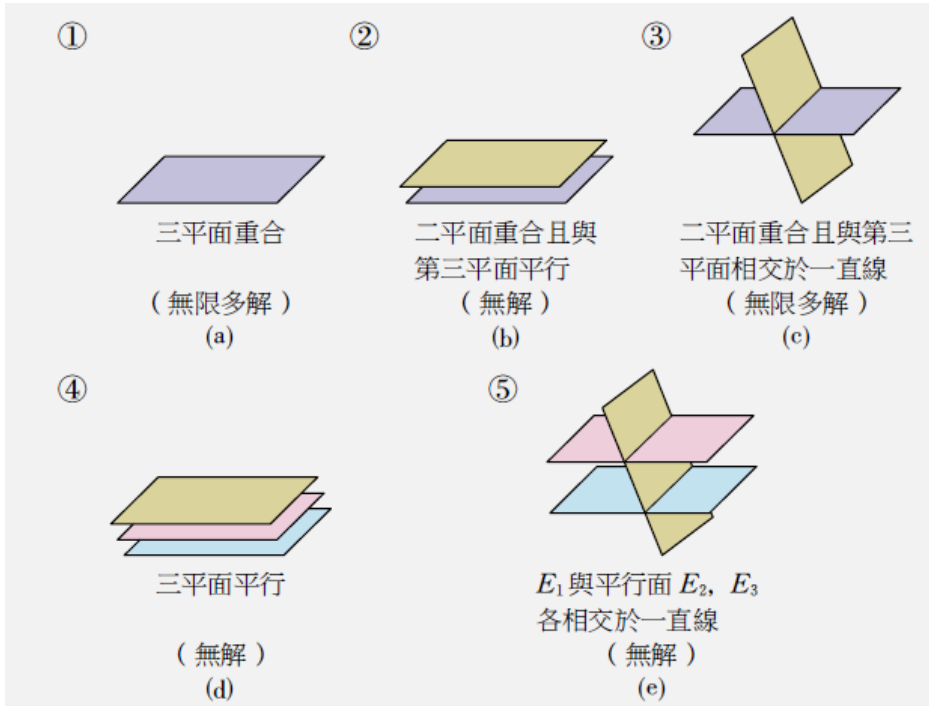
①

三平面重合

（無限多解）
(a)

②

二平面重合且與第三平面平行
（無解）
(b)

③

二平面重合且與第三平面相交於一直線
（無限多解）
(c)

④

三平面平行

（無解）
(d)

⑤

$E_1$ 與平行面 $E_2$，$E_3$ 各相交於一直線
（無解）
(e)